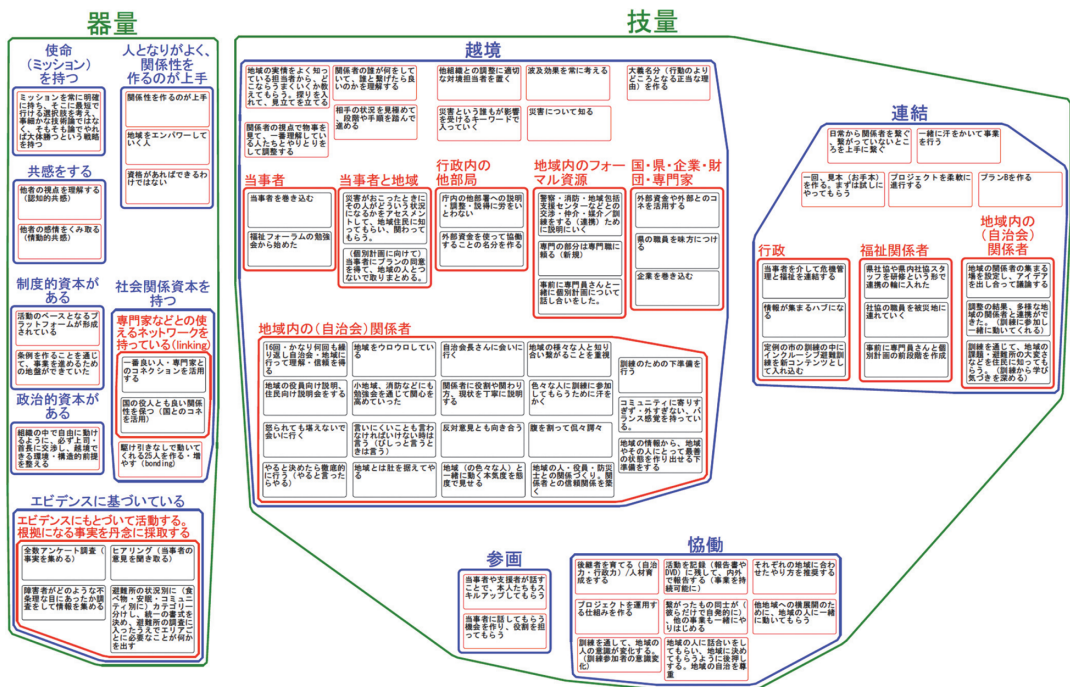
器量

使命（ミッション）を持つ

ミッションを常に明確に持ち、そこに最短で行ける選択肢を考え、単純な技術論ではなく、そもそも論でやれば大体勝つという戦略を持つ

人となりがよく、関係性を作るのが上手

関係性を作るのが上手

地域をエンパワーしていく人

資格があればできるわけではない

共感をする

他者の視点を理解する（認知的共感）

他者の感情をくみ取る（情動的共感）

制度的資本がある

活動のベースとなるプラットフォームが形成されている

条例を作ることを通じて、事業を進めるための地盤ができていた

政治的資本がある

組織の中で自由に動けるように、必ず上司・首長に交渉し、越境できる環境・構造的前提を整える

社会関係資本を持つ

専門家などとの使えるネットワークを持っている（linking）

一番良い人・専門家とのコネクションを活用する

国の役人とも良い関係性を保つ（国とのコネを活用）

脇行き抜きしないで動いてくれる25人を作る・増やす（bonding）

エビデンスに基づいている

エビデンスにもとづいて活動する。根拠になる事実を丹念に採取する

全数アンケート調査（事実を集める）

ヒアリング（当事者の意見を聞き取る）

障害者がどのような不条理な目にあったか調査して情報を集める

避難所の状況別に（食べ物・安眠・コミュニティ別に）カテゴリー分けし、統一の書式を決め、避難所の調査にあたった人をマトリックス状に必要なことが何かを出す

技量

越境

地域の実情をよく知っている担当者から、どこなら入りやすくて、どこを下調べして候補を入れたら良いかを教えてもらう。探りを入れて、見立てを立てる

関係者の視点で物事を見て、一番理解している人たちとやりとりをして調整する

関係者の誰が何をしていて、誰と繋げたら良いのかを理解する

相手の状況を見極めて、段階や手順を踏んで進める

他組織との調整に適切な対価担当者を置く

災害という誰もが影響を受けるキーワードで入っていく

波及効果を常に考える

災害について知る

大義名分（行動のよりどころとなる正当な理由）を作る

当事者

当事者を巻き込む

福祉フォーラムの勉強会から始めた

当事者と地域

災害がおこったときにその人がどういう状況になるかをアセスメントして、地域住民に知ってもらい、関わってもらう。

（個別計画に向けて）当事者にプランの同意を得て、地域の人とつないで取りまとめる。

行政内の他部局

庁内の他部署への説明・調整・説得に労をいとわない

外部資金を使って協働することの名分を作る

地域内のフォーマル資源

警察・消防・地域包括支援センターなどとの交渉・仲介・媒介／訓練をする（連携）ための説明にいく

専門の部分は専門職に頼る（新規）

事前に専門員さんと一緒に個別計画について話し合いをした。

国・県・企業・財団・専門家

外部資金や外部とのコネを活用する

県の職員を味方につける

企業を巻き込む

地域内の（自治会）関係者

16回・かなり何回も繰り返し自治会・地域に行って理解・信頼を得る

地域をウロウロしている

自治会長さんに会いに行く

地域の様々な人と知り合い繋がることを重視

地域の役員向け説明、住民向け説明会をする

小地域、消防などにも勉強会を通じて関心を高めていった

関係者に役割や関わり方、現状を丁寧に説明する

色々な人に訓練に参加してもらうために汗をかく

訓練のための下準備を行う

怒られても堪えないで会いに行く

言いにくいことも言わなければいけない時は言う（びしっと言うときは言う）

反対意見とも向き合う

腹を割って侃々諤々

コミュニティに寄りすぎず・外すぎない、バランス感覚を持っている。

やると決めたら徹底的に行う（やると言ったらやる）

地域とは肚を据えてやる

地域（の色々な人）と一緒に動く本気度を態度で見せる

地域の人・役員・防災士との関係づくり、関係者との信頼関係を築く

地域の情報から、地域や今の人にとって最善の状態を作り出せる下準備をする

連結

日常から関係者を繋ぐ、繋がっていないところを上手に繋ぐ

一緒に汗をかいて事業を行う

一回、見本（お手本）を作る。まずは試しにやってもらう

プロジェクトを柔軟に遂行する

プランBを作る

行政

当事者を介して危機管理と福祉を連結する

情報が集まるハブになる

定例の市の訓練の中にインクルーシブ避難訓練を最コンテンツとして入れ込む

福祉関係者

県社協や県内社協スタッフを研修という形で連携の輪に入れた

社協の職員を被災地に連れていく

事前に専門員さんと個別計画の前段階を作成

地域内の（自治会）関係者

地域の関係者の集まる場を設定し、アイデアを出し合って議論する

調整の結果、多様な地域の関係者と連携ができた。（訓練に参加し一緒に動いてくれる）

訓練を通じて、地域の訓練・避難所の大変さなどを住民に知ってもらう。（訓練から学び気づきを深める）

参画

当事者や支援者が話すことで、本人たちもスキルアップしてもらう

当事者に話してもらう機会を作り、役割を担ってもらう

協働

後継者を育てる（自治力・行政力）／人材育成をする

活動を記録（報告書やDVD）に残して、内外で報告する（事業を持続可能に）

それぞれの地域に合わせたやり方を推奨する

プロジェクトを運用する組織を作る

繋がったもの同士が（彼ら彼女らだけで自発的に）、他の事業も一緒にやりはじめる

他地域への横展開のために、地域の人に一緒に動いてもらう

訓練を通して、地域の人の意識が変化する。（訓練参加者の意識変化）

地域の人に話合いをしてもらい、地域に決めてもらうように後押しする。地域の自治を尊重